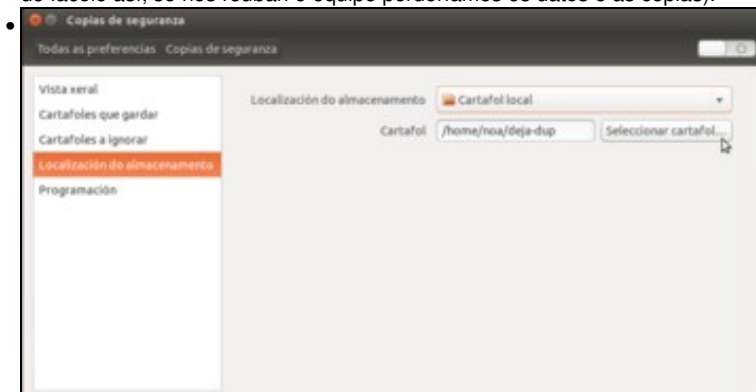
Copias de seguranza

Todas as preferencias Copias de seguranza

Vista xeral
Cartafoles que gardar
Cartafoles a ignorar
Localización do almacenamento
Programación

Localización do almacenamento
Cartafol local

Cartafol /home/noa/deja-dup
Seleccionar cartafol...